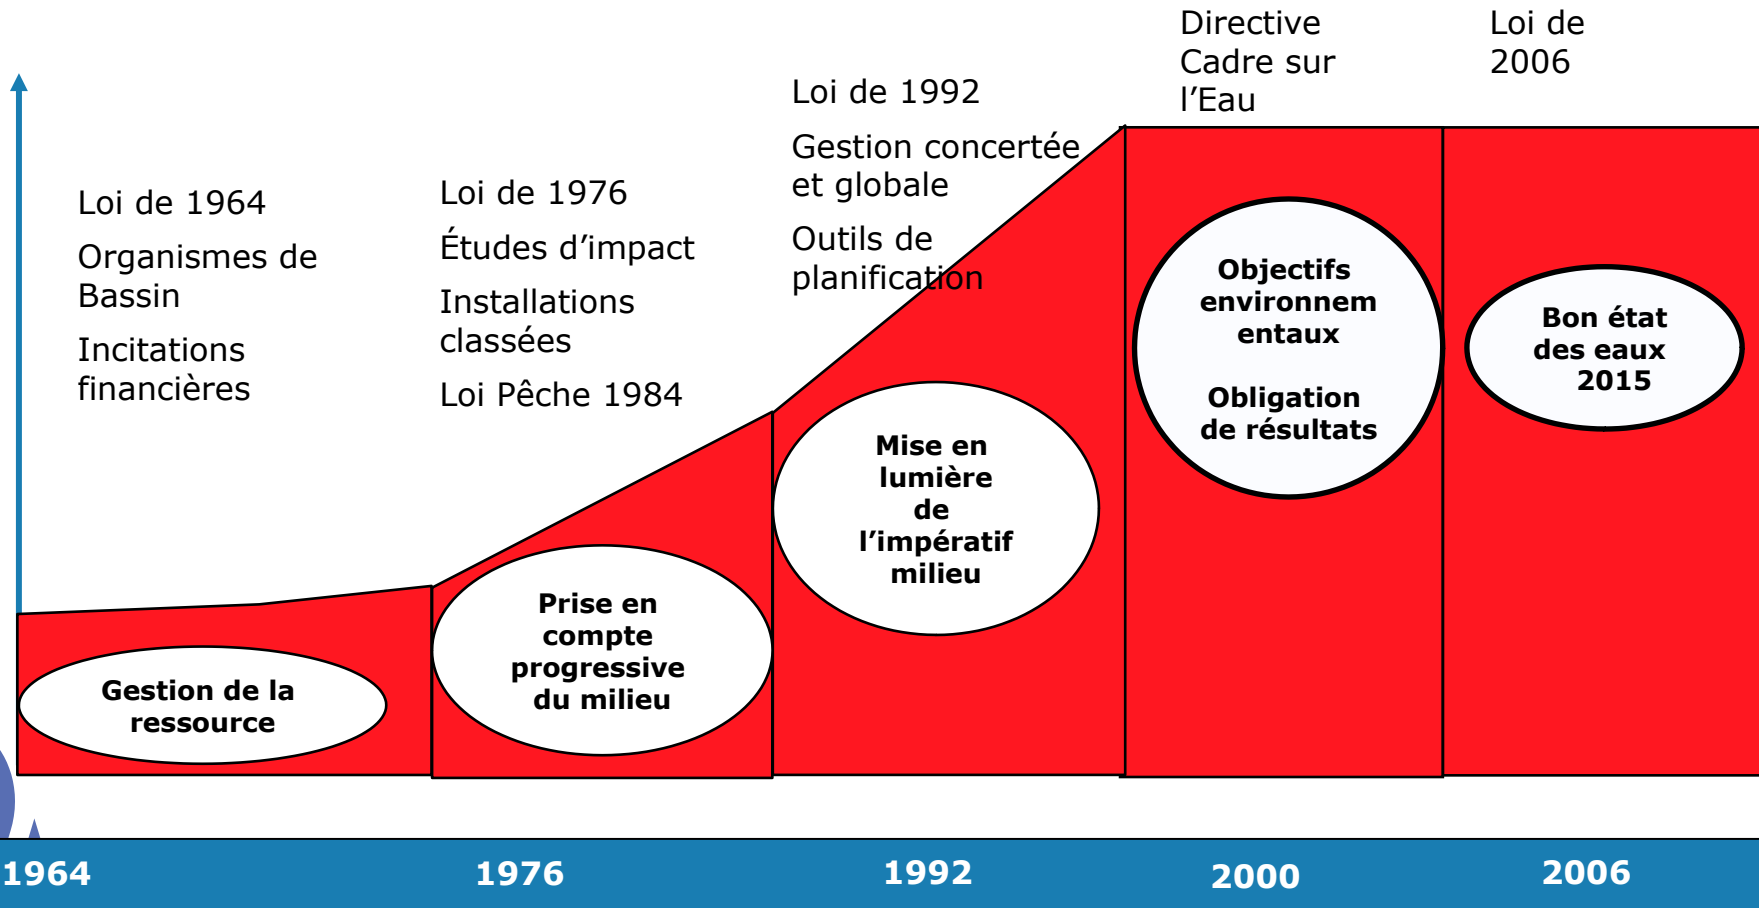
Directive Cadre sur l'Eau

Loi de 2006

Loi de 1992

Gestion concertée et globale

Outils de planification

Loi de 1964

Organismes de Bassin

Incitations financières

Loi de 1976

Études d'impact

Installations classées

Loi Pêche 1984

Objectifs environnem entaux

Obligation de résultats

Bon état des eaux 2015

Mise en lumière de l'impératif milieu

Prise en compte progressive du milieu

Gestion de la ressource

1964

1976

1992

2000

2006